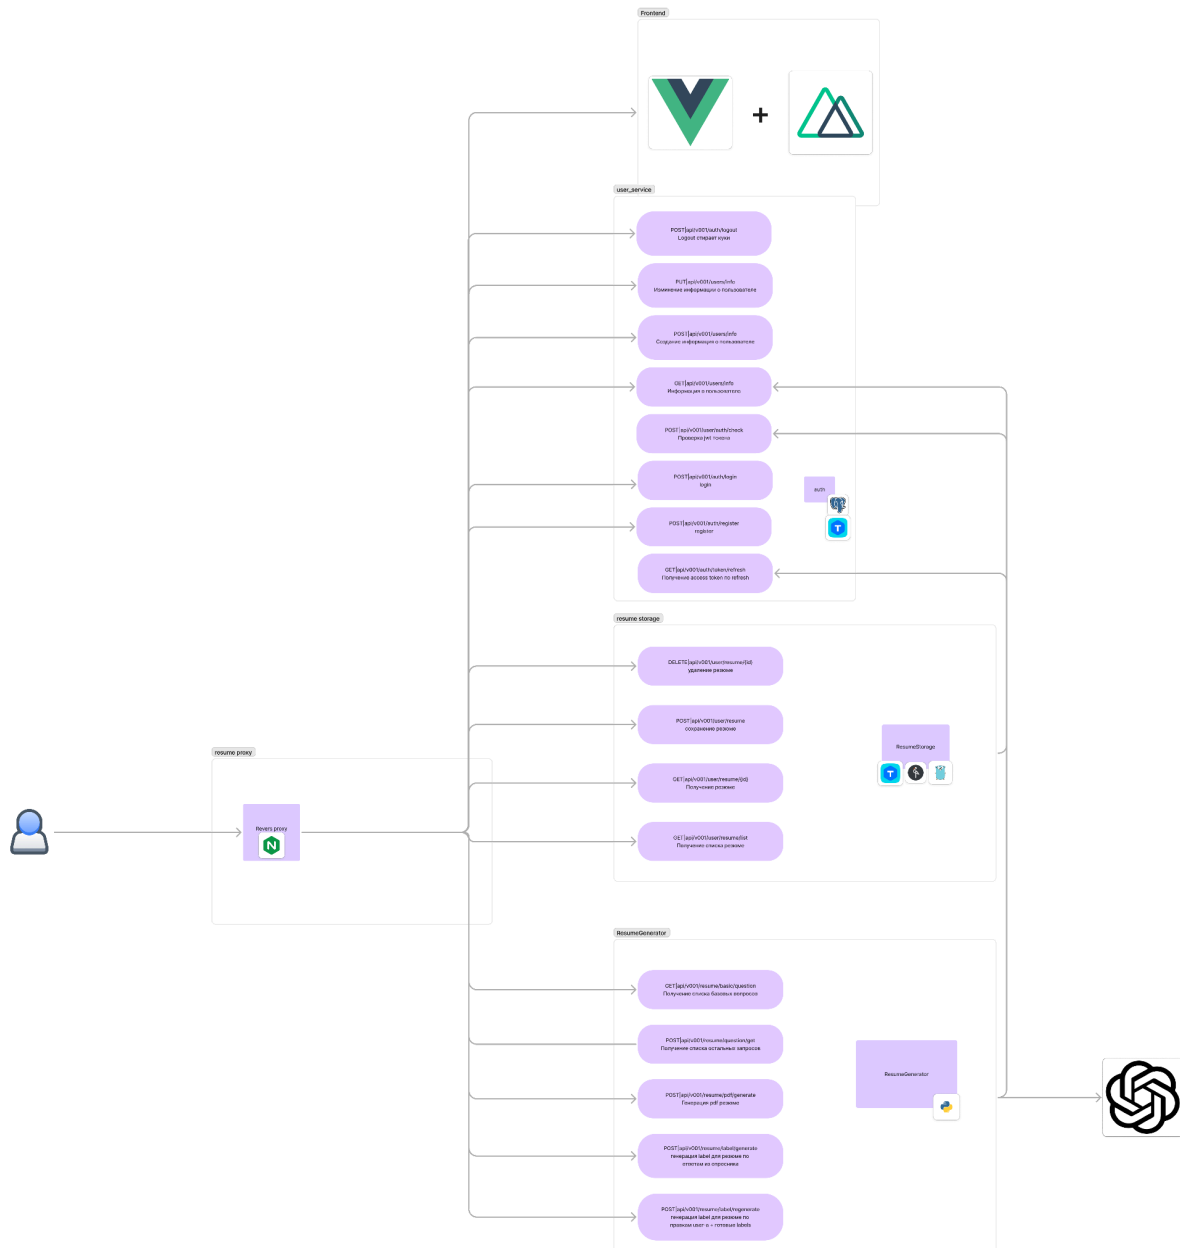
Frontend

+

user_service

POST|api/v001/auth/logout
Logout стирает куки

PUT|api/v001/users/info
Изменение информации о пользователе

POST|api/v001/users/info
Создание информации о пользователе

GET|api/v001/users/info
Информация о пользователе

POST|api/v001/user/auth/check
Проверка jwt токена

POST|api/v001/auth/login
login

POST|api/v001/auth/register
register

GET|api/v001/auth/token/refresh
Получение access token по refresh

auth

resume storage

DELETE|api/v001/user/resume/{id}
удаление резюме

POST|api/v001/user/resume
сохранение резюме

GET|api/v001/user/resume/{id}
Получение резюме

GET|api/v001/user/resume/list
Получение списка резюме

ResumeStorage

resume proxy

Revers proxy

ResumeGenerator

GET|api/v001/resume/basic/question
Получение списка базовых вопросов

POST|api/v001/resume/question/get
Получение списка остальных запросов

POST|api/v001/resume/pdf/generate
Генерация pdf резюме

POST|api/v001/resume/label/generate
генерация label для резюме по ответам из опросника

POST|api/v001/resume/label/regenerate
генерация label для резюме по правкам user и + готовых labels

ResumeGenerator